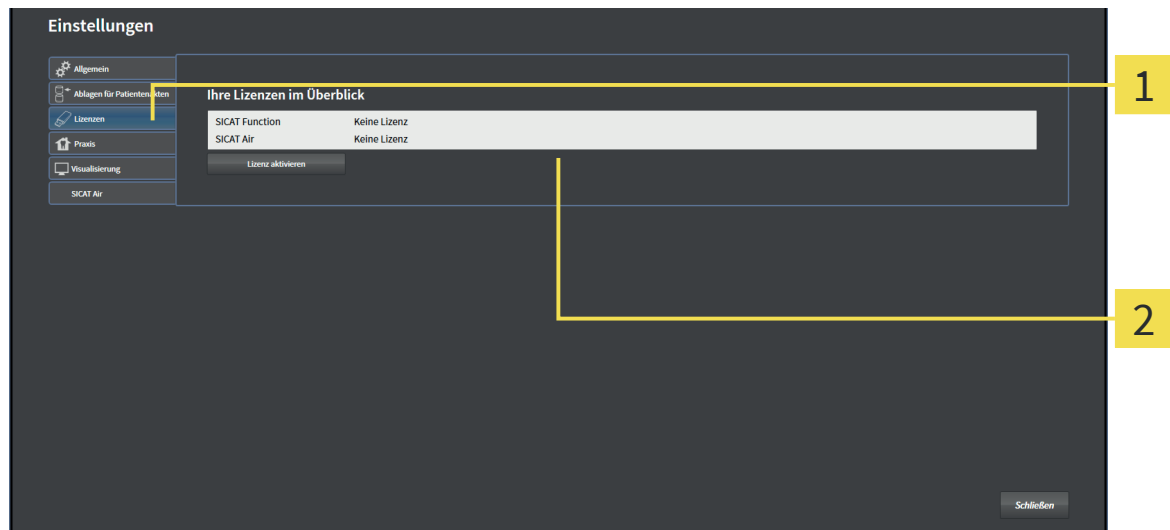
Einstellungen

Allgemein
Ablagen für Patientenakten
Lizenzen
Praxis
Visualisierung
SICAT Air

Ihre Lizenzen im Überblick

| SICAT Function | Keine Lizenz |
|---|---|
| SICAT Air | Keine Lizenz |

Lizenz aktivieren

1

2

Schließen